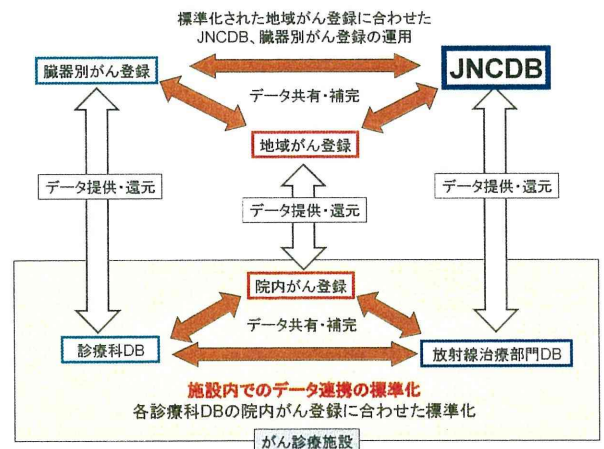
標準化された地域がん登録に合わせた
JNCDB、臓器別がん登録の運用

臓器別がん登録

JNCDB

データ共有・補完

地域がん登録

データ提供・還元

データ提供・還元

データ提供・還元

院内がん登録

データ共有・補完

診療科DB

放射線治療部門DB

施設内でのデータ連携の標準化
各診療科DBの院内がん登録に合わせた標準化

がん診療施設